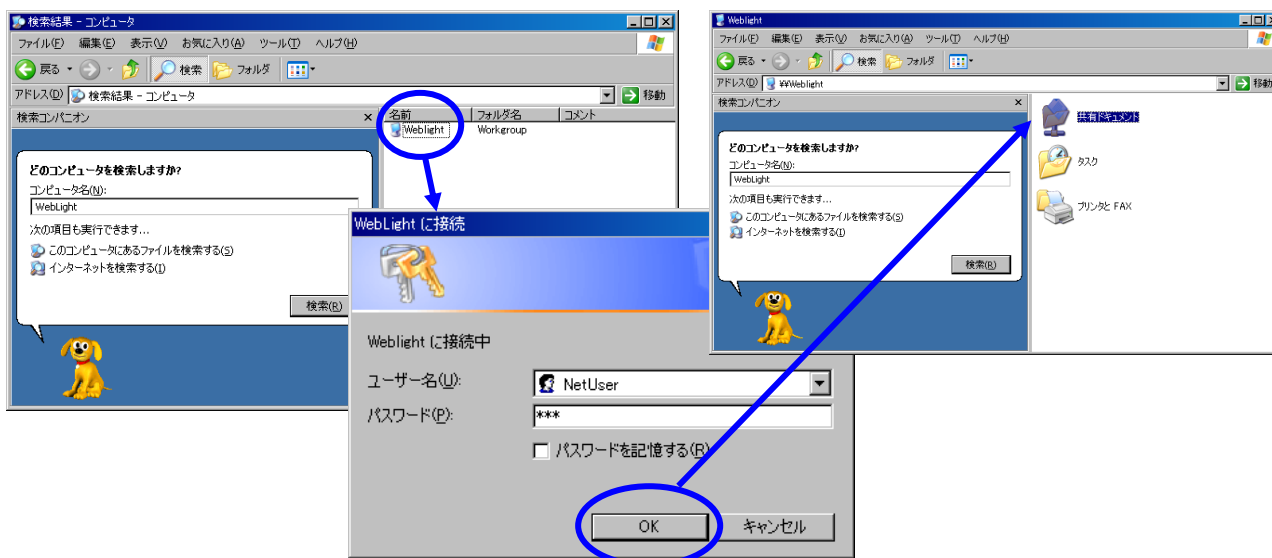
検索結果 - コンピュータ

ファイル(F) 編集(E) 表示(V) お気に入り(A) ツール(T) ヘルプ(H)

戻る 検索 フォルダ

アドレス(D) 検索結果 - コンピュータ 移動

検索コンパニオン ×

| 名前 | フォルダ名 | コメント |
|---|---|---|
| Weblight | Workgroup | |

どのコンピュータを検索しますか?
コンピュータ名(N):
WebLight
次の項目も実行できます...
このコンピュータにあるファイルを検索する(S)
インターネットを検索する(I)
検索(R)

WebLight に接続

Weblight に接続中

ユーザー名(U): NetUser
パスワード(P): ***
パスワードを記憶する(R)

OK キャンセル

Weblight

ファイル(F) 編集(E) 表示(V) お気に入り(A) ツール(T) ヘルプ(H)

戻る 検索 フォルダ

アドレス(D) ¥¥Weblight 移動

検索コンパニオン ×

どのコンピュータを検索しますか?
コンピュータ名(N):
WebLight
次の項目も実行できます...
このコンピュータにあるファイルを検索する(S)
インターネットを検索する(I)
検索(R)

共有ドキュメント

タスク

プリンタと FAX